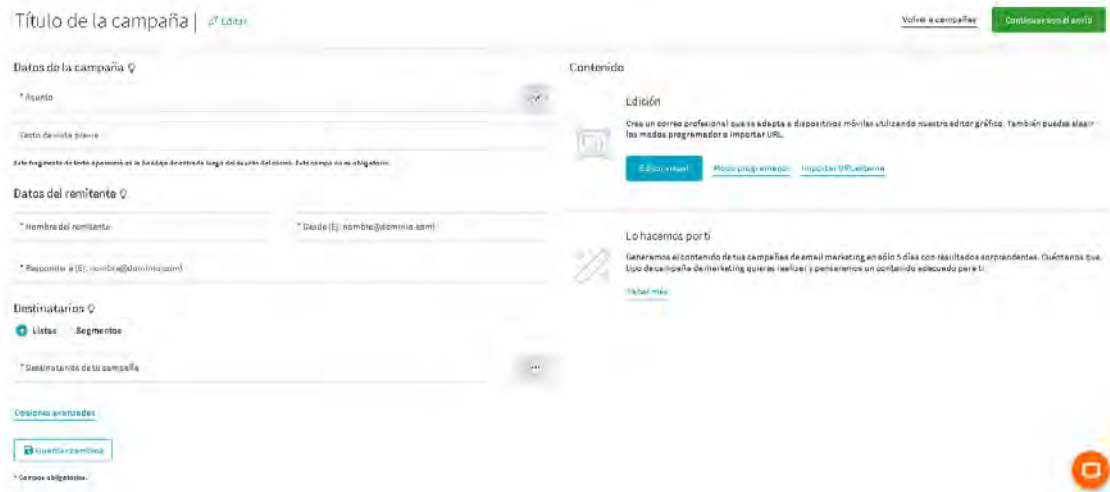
Título de la campaña | Editar

Volver a campañas

Continuar con el envío

Datos de la campaña

* Asunto

Texto de vista previa

Este fragmento de texto aparecerá en la bandeja de entrada luego del asunto del email. Este campo no es obligatorio.

Datos del remitente

* Nombre del remitente

* Desde (Ej: nombre@dominio.com)

* Responder a (Ej: nombre@dominio.com)

Destinatarios

Listas Segmentos

* Destinatarios de tu campaña

Opciones avanzadas

Guardar cambios

* Campos obligatorios.

Contenido

Edición

Crea un correo profesional que se adapta a dispositivos móviles utilizando nuestro editor gráfico. También puedes elegir los modos programador o importar URL.

Editor visual

Modo programador

Importar URL externa

Lo hacemos por ti

Generamos el contenido de tus campañas de email marketing en sólo 5 días con resultados sorprendentes. Cuéntanos que tipo de campaña de marketing quieres realizar y generaremos un contenido adecuado para ti.

Saber más